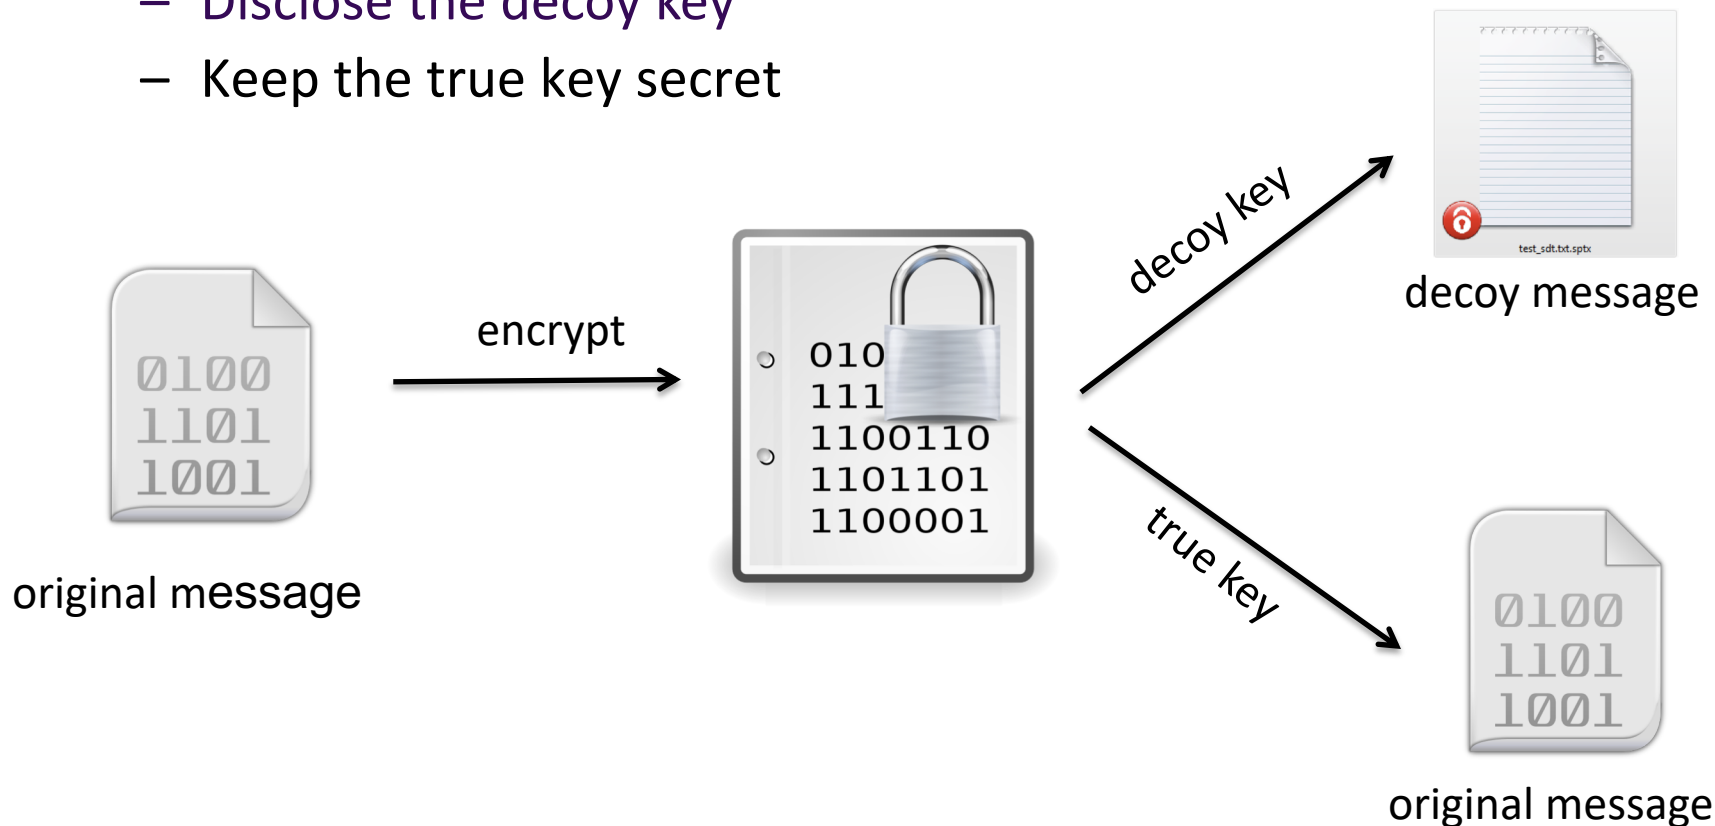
– Disclose the decoy key
– Keep the true key secret

0100
1101
1001

original message

encrypt

010
111
1100110
1101101
1100001

decoy key

true key

test_sdt.txt.sptx

decoy message

0100
1101
1001

original message